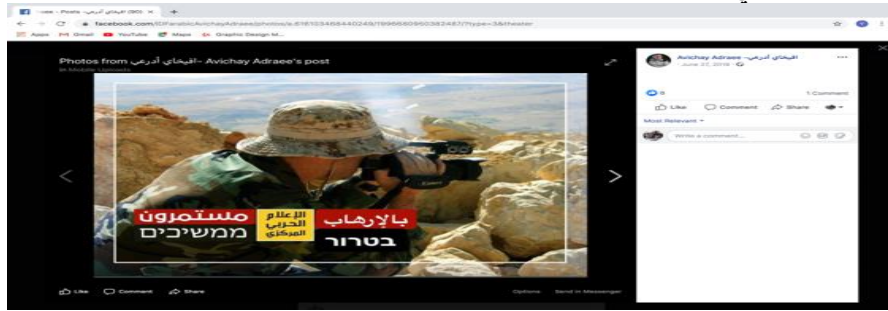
(90) أفيخاي أدرعي - Posts
facebook.com/IDFarabicAvichayAdraee/photos/a.61610348840249/1986660900382487/?type=3&theater
Apps Gmail YouTube Maps Graphic Design M...

Photos from أفيخاي أدرعي - Avichay Adraee's post
in Mobile Uploads

مستمرون
ממשיכים
الإعلام الحربي المركزي
بالإرهاب
בטרור

Like Comment Share
Options Send in Messenger

أفيخاي أدرعي - Avichay Adraee
June 22, 2018
8
1 Comment
Like Comment Share
Most Relevant
Write a comment...